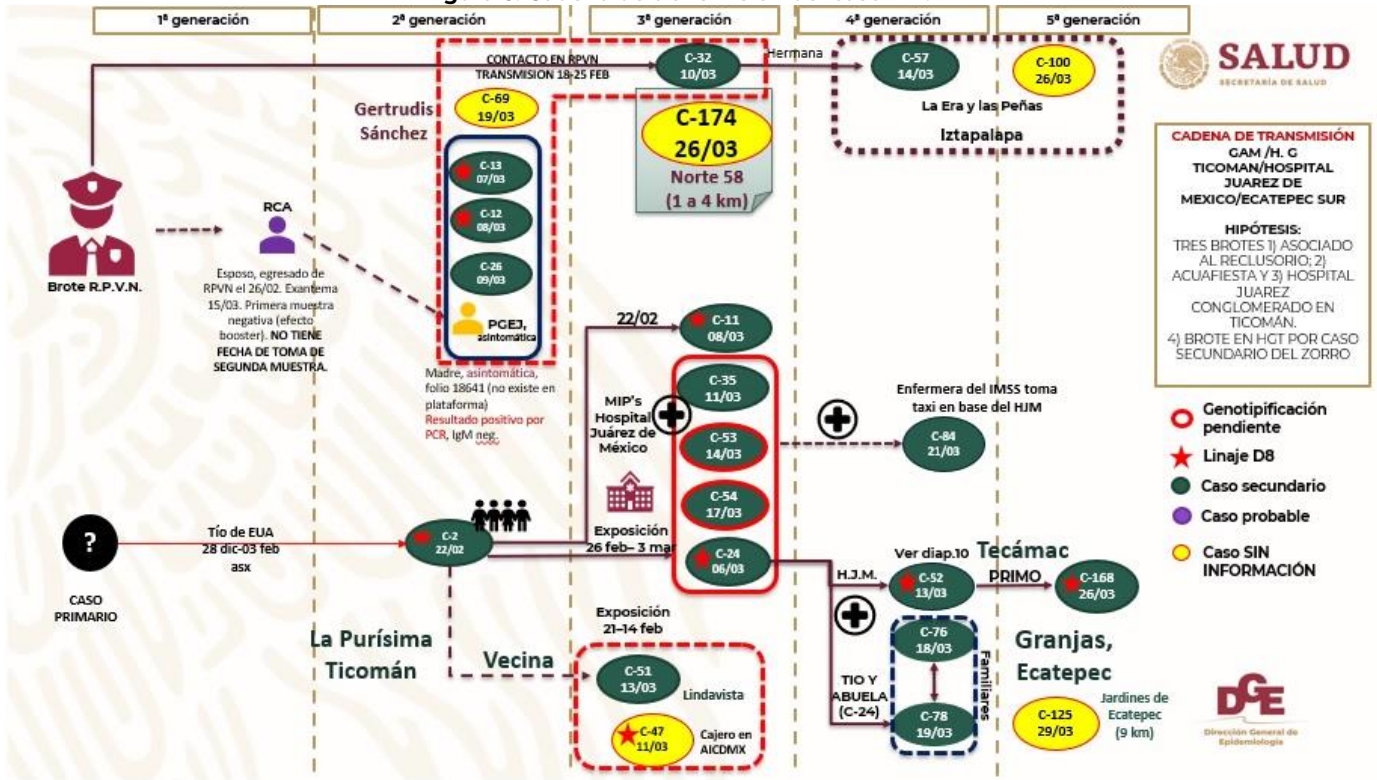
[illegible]

1ª generación

2ª generación

3ª generación

4ª generación

5ª generación

SALUD
SECRETARÍA DE SALUD

CONTACTO EN RPVN TRANSMISION 18-25 FEB

C-32 10/03

Hermana

C-57 14/03

C-100 26/03

La Era y las Peñas

Iztapalapa

Gertrudis Sánchez

C-69 19/03

C-174 26/03

Norte 58 (1 a 4 km)

CADENA DE TRANSMISIÓN GAM /H. G TICOMAN/HOSPITAL JUAREZ DE MEXICO/ECATEPEC SUR

HIPÓTESIS:
TRES BROTES 1) ASOCIADO AL RECLUSORIO; 2) ACUAFIESTA Y 3) HOSPITAL JUAREZ CONGLOMERADO EN TICOMÁN.
4) BROTE EN HGT POR CASO SECUNDARIO DEL ZORRO

C-13 07/03

C-12 08/03

C-26 09/03

RCA

Brote R.P.V.N.

Esposo, egresado de RPVN el 26/02. Exantema 15/03. Primera muestra negativa (efecto booster). NO TIENE FECHA DE TOMA DE SEGUNDA MUESTRA.

PGEJ, asintomática

Madre, asintomática, folio 18641 (no existe en plataforma) Resultado positivo por PCR, IgM neg.

22/02

C-11 08/03

MIP's Hospital Juárez de México

C-35 11/03

C-53 14/03

C-54 17/03

Enfermera del IMSS toma taxi en base del HJM

C-84 21/03

Genotipificación pendiente

Linaje D8

Caso secundario

Caso probable

Caso SIN INFORMACIÓN

?

CASO PRIMARIO

Tío de EUA 28 dic-03 feb asx

C-2 22/02

Exposición 26 feb– 3 mar

C-24 06/03

Ver diap.10

Tecámac

H.J.M.

C-52 13/03

PRIMO

C-168 26/03

La Purísima Ticomán

Vecina

Exposición 21–14 feb

C-51 13/03

Lindavista

C-47 11/03

Cajero en AICDMX

TIO Y ABUELA (C-24)

C-76 18/03

C-78 19/03

Familiares

Granjas, Ecatepec

C-125 29/03

Jardines de Ecatepec (9 km)

DGE
Dirección General de Epidemiología